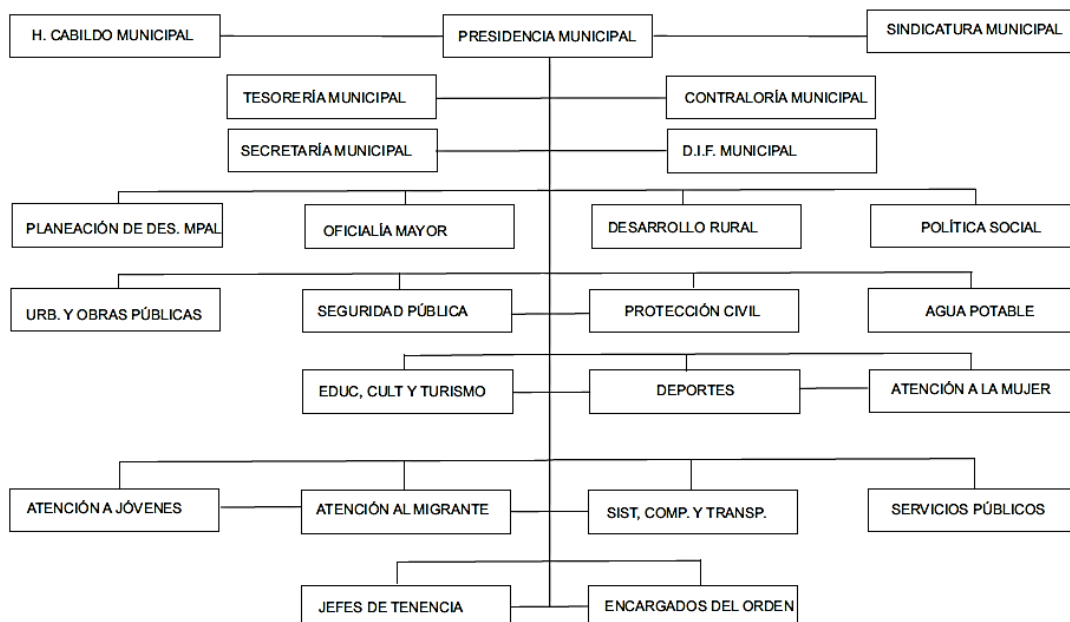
H. CABILDO MUNICIPAL

PRESIDENCIA MUNICIPAL

SINDICATURA MUNICIPAL

TESORERÍA MUNICIPAL

CONTRALORÍA MUNICIPAL

SECRETARÍA MUNICIPAL

D.I.F. MUNICIPAL

PLANEACIÓN DE DES. MPAL

OFICIALÍA MAYOR

DESARROLLO RURAL

POLÍTICA SOCIAL

URB. Y OBRAS PÚBLICAS

SEGURIDAD PÚBLICA

PROTECCIÓN CIVIL

AGUA POTABLE

EDUC, CULT Y TURISMO

DEPORTES

ATENCIÓN A LA MUJER

ATENCIÓN A JÓVENES

ATENCIÓN AL MIGRANTE

SIST, COMP. Y TRANSP.

SERVICIOS PÚBLICOS

JEFES DE TENENCIA

ENCARGADOS DEL ORDEN